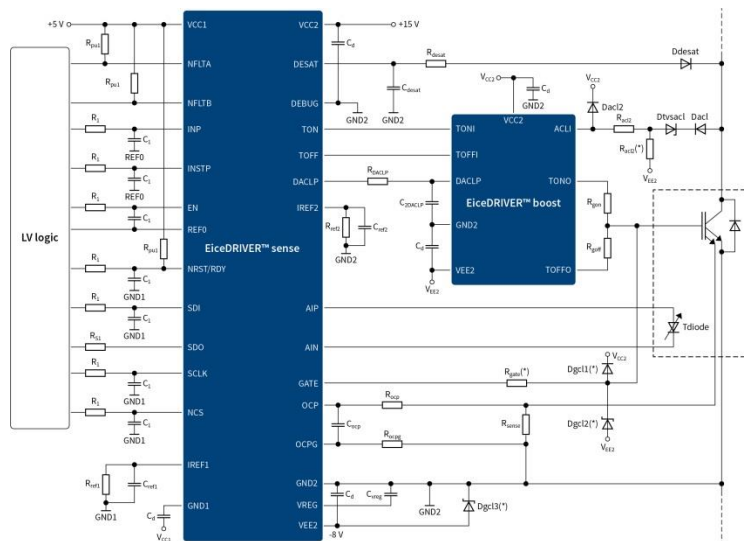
+5 V
$R_{pu1}$
$R_{pu1}$
LV logic
$R_1$
$C_1$
REF0
$R_1$
$C_1$
REF0
$R_1$
$C_1$
$R_{pu1}$
$R_1$
$C_1$
GND1
$R_1$
$C_1$
GND1
$R_{S1}$
$R_1$
$C_1$
GND1
$R_1$
$C_1$
GND1
$R_{ref1}$
$C_{ref1}$
GND1
$C_d$
$V_{CC1}$
VCC1
NFLTA
NFLTB
INP
INSTP
EN
REF0
NRST/RDY
SDI
SDO
SCLK
NCS
IREF1
GND1
EiceDRIVER™ sense
VCC2
DESAT
DEBUG
TON
TOFF
DACLP
IREF2
AIP
AIN
GATE
OCP
OCPG
GND2
VREG
VEE2
+15 V
$C_d$
$R_{desat}$
$C_{desat}$
GND2
GND2
$R_{DACLP}$
$R_{ref2}$
$C_{ref2}$
GND2
$C_{2DACLP}$
$C_d$
$V_{EE2}$
$V_{CC2}$
$C_d$
GND2
VCC2
TONI
TOFFI
DACLP
GND2
VEE2
ACLI
TONO
TOFFO
EiceDRIVER™ boost
$R_{gon}$
$R_{goff}$
Ddesat
$V_{CC2}$
Dacl2
$R_{acl2}$
Dtvsacl
Dacl
$R_{acl1}$(*)
$V_{EE2}$
Tdiode
$R_{gate}$(*)
Dgcl1(*)
$V_{CC2}$
$R_{ocp}$
$C_{ocp}$
$R_{ocpg}$
$R_{sense}$
Dgcl2(*)
$V_{EE2}$
$C_d$
$C_{vreg}$
GND2
Dgcl3(*)
-8 V